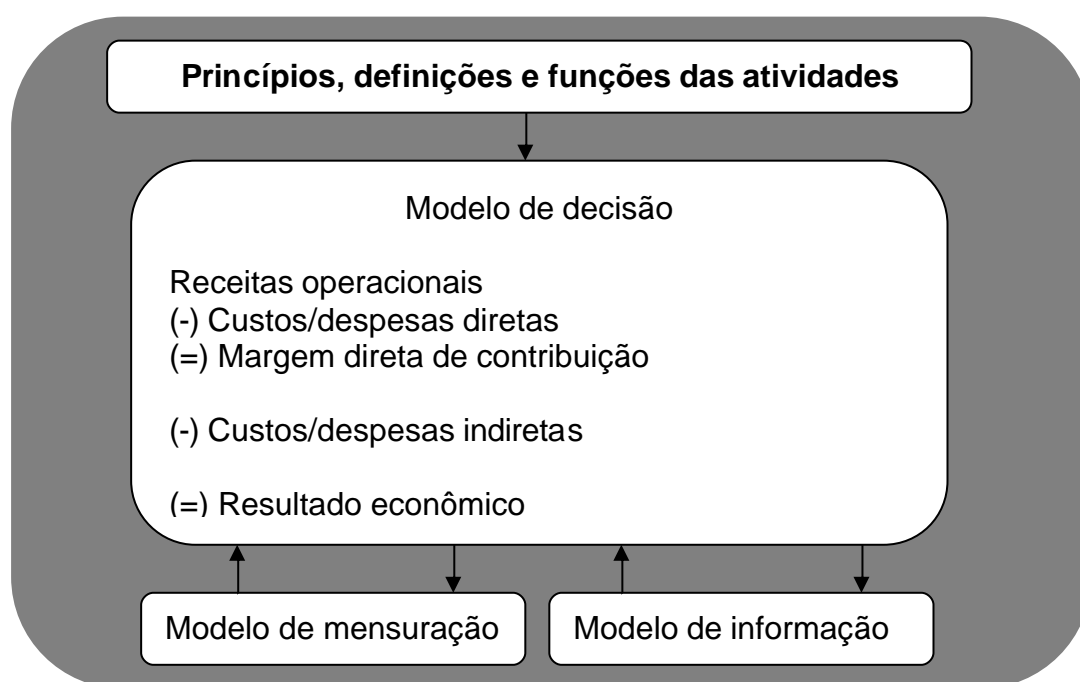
**Princípios, definições e funções das atividades**

Modelo de decisão

Receitas operacionais
(-) Custos/despesas diretas
(=) Margem direta de contribuição

(-) Custos/despesas indiretas

(=) Resultado econômico

Modelo de mensuração

Modelo de informação